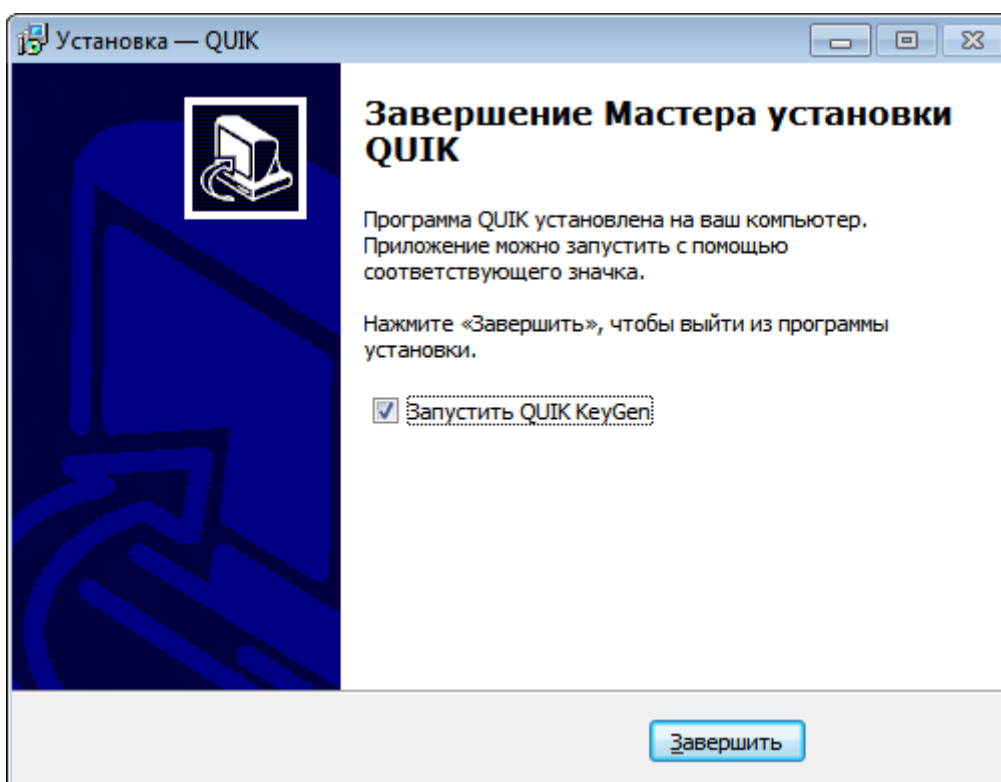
Установка — QUIK

Завершение Мастера установки QUIK

Программа QUIK установлена на ваш компьютер. Приложение можно запустить с помощью соответствующего значка.

Нажмите «Завершить», чтобы выйти из программы установки.

Запустить QUIK KeyGen

Завершить